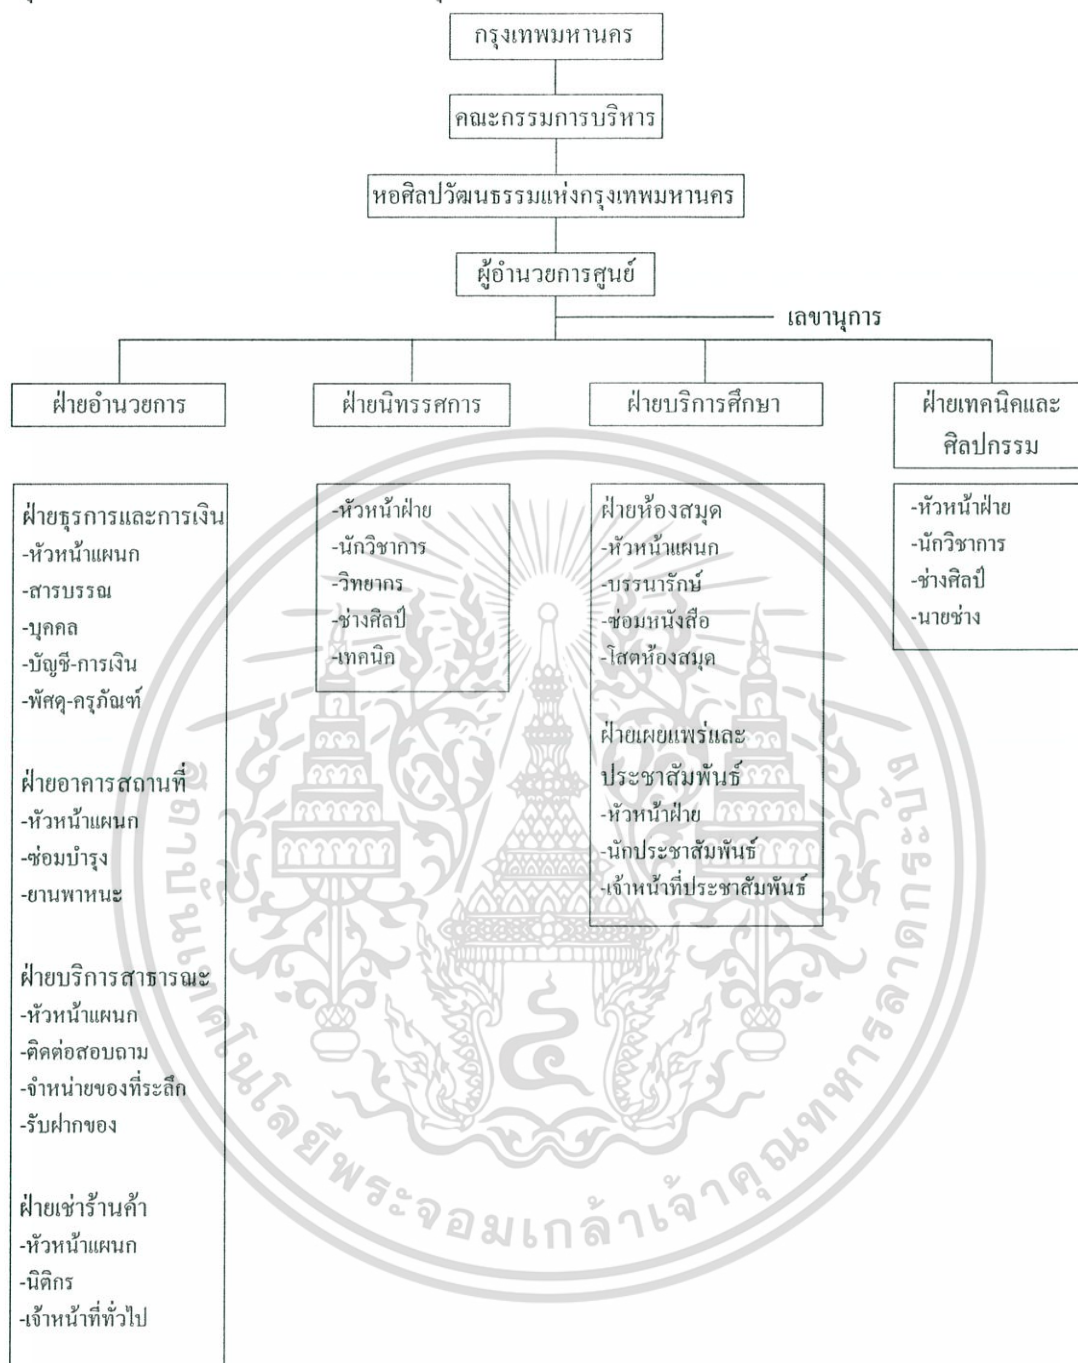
กรุงเทพมหานคร

คณะกรรมการบริหาร

หอศิลปวัฒนธรรมแห่งกรุงเทพมหานคร

ผู้อำนวยการศูนย์

เลขานุการ

ฝ่ายอำนวยการ

ฝ่ายนิทรรศการ

ฝ่ายบริการศึกษา

ฝ่ายเทคนิคและศิลปกรรม

ฝ่ายธุรการและการเงิน
-หัวหน้าแผนก
-สารบรรณ
-บุคคล
-บัญชี-การเงิน
-พัศดุ-ครุภัณฑ์

ฝ่ายอาคารสถานที่
-หัวหน้าแผนก
-ซ่อมบำรุง
-ยานพาหนะ

ฝ่ายบริการสาธารณะ
-หัวหน้าแผนก
-ติดต่อสอบถาม
-จำหน่ายของที่ระลึก
-รับฝากของ

ฝ่ายเช่าร้านค้า
-หัวหน้าแผนก
-นิติกร
-เจ้าหน้าที่ทั่วไป

-หัวหน้าฝ่าย
-นักวิชาการ
-วิทยากร
-ช่างศิลป์
-เทคนิค

ฝ่ายห้องสมุด
-หัวหน้าแผนก
-บรรณารักษ์
-ซ่อมหนังสือ
-โสตห้องสมุด

ฝ่ายเผยแพร่และประชาสัมพันธ์
-หัวหน้าฝ่าย
-นักประชาสัมพันธ์
-เจ้าหน้าที่ประชาสัมพันธ์

-หัวหน้าฝ่าย
-นักวิชาการ
-ช่างศิลป์
-นายช่าง

สถาบันเทคโนโลยีพระจอมเกล้าเจ้าคุณทหารลาดกระบัง